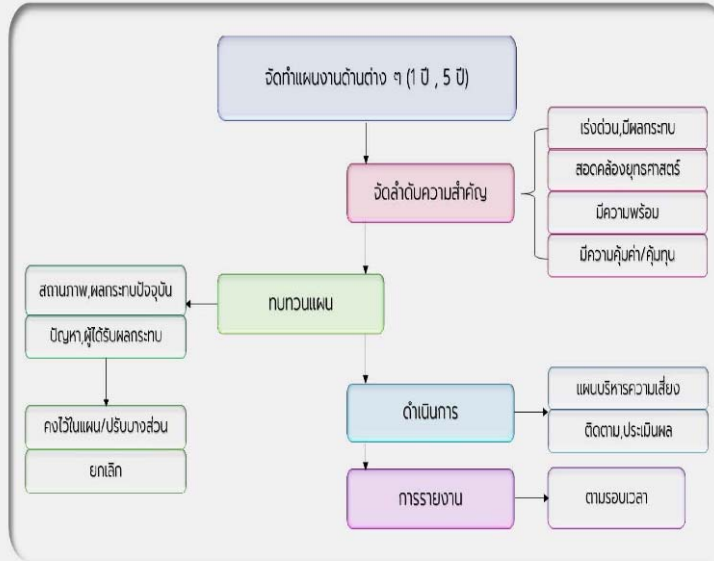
จัดทำแผนงานด้านต่าง ๆ (1 ปี , 5 ปี)

จัดลำดับความสำคัญ

เร่งด่วน,มีผลกระทบ

สอดคล้องยุทธศาสตร์

มีความพร้อม

มีความคุ้มค่า/คุ้มทุน

ทบทวนแผน

สถานภาพ,ผลกระทบปัจจุบัน

ปัญหา,ผู้ได้รับผลกระทบ

คงไว้ในแผน/ปรับบางส่วน

ยกเลิก

ดำเนินการ

แผนบริหารความเสี่ยง

ติดตาม,ประเมินผล

การรายงาน

ตามรอบเวลา